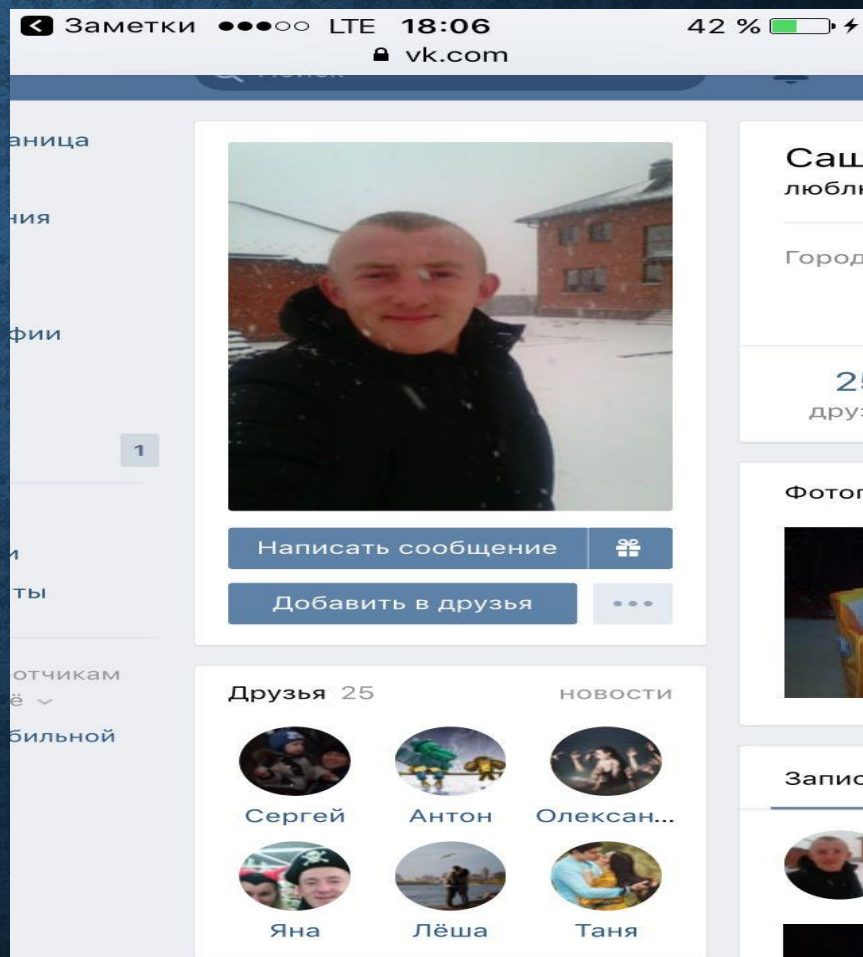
Заметки ●●●○○ LTE 18:06 42 %
vk.com

аница
ния
фии
1
и
ты
отчикам
ё
бильной

Написать сообщение
Добавить в друзья

Друзья 25 новости
Сергей Антон Олексан...
Яна Лёша Таня

Сащ
любл
Город
25
дру
Фото
Запис